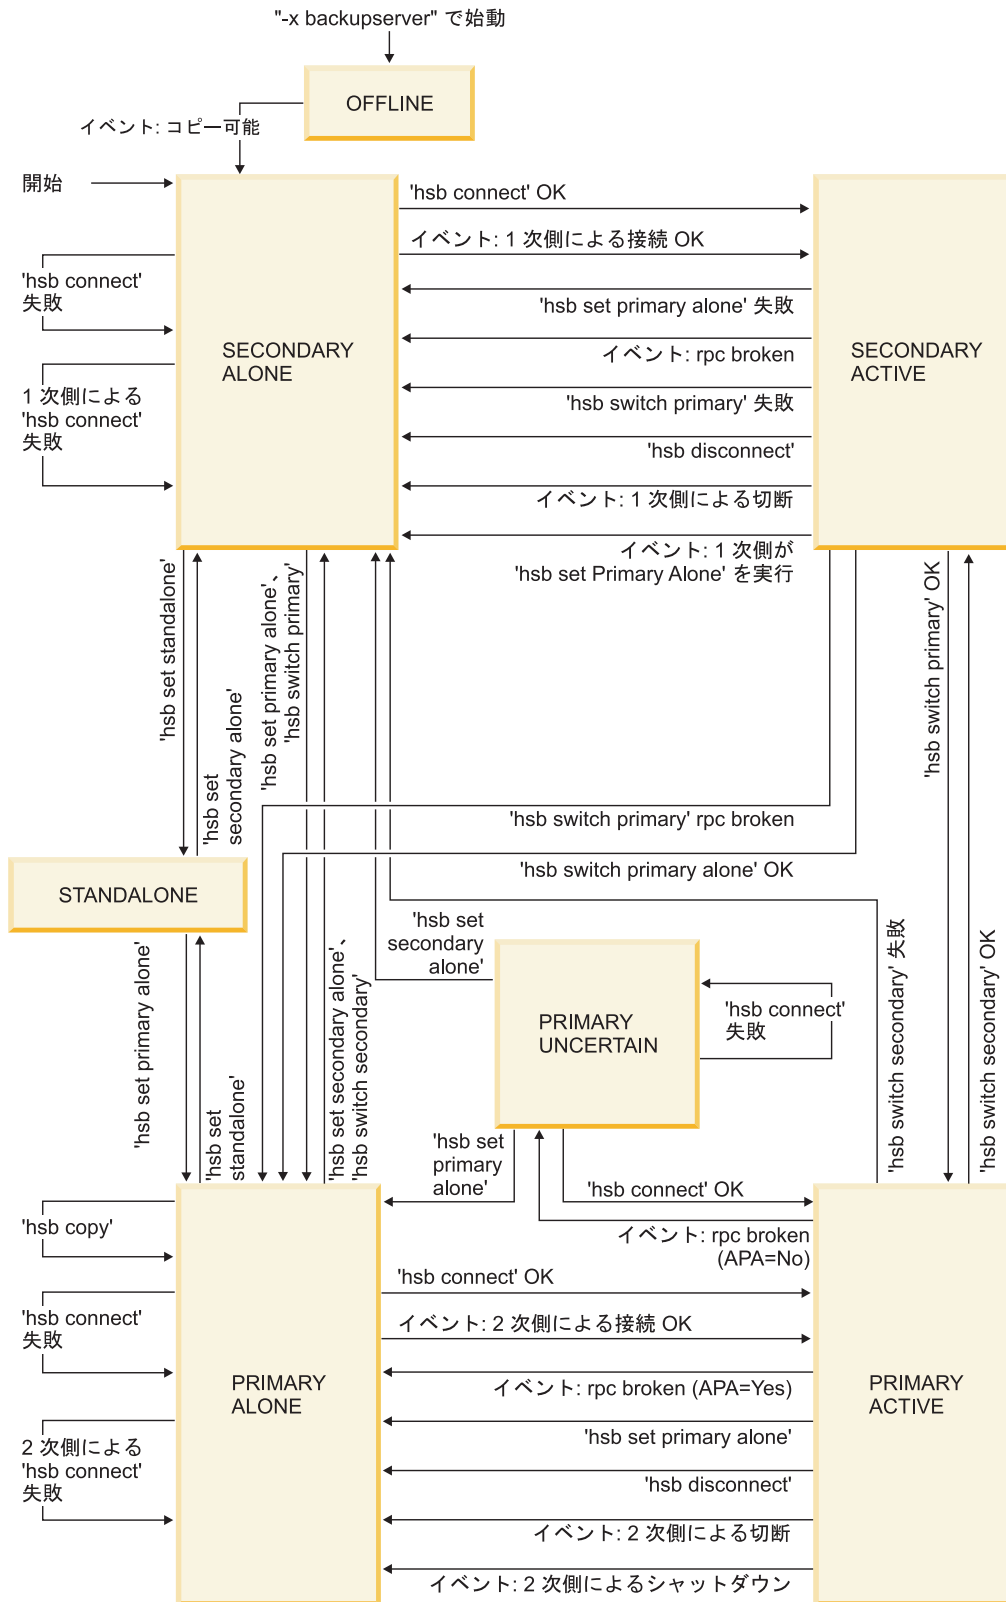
"-x backupserver" で始動

OFFLINE

イベント: コピー可能

開始

'hsb connect' 失敗

1 次側による 'hsb connect' 失敗

SECONDARY ALONE

'hsb connect' OK

イベント: 1 次側による接続 OK

'hsb set primary alone' 失敗

イベント: rpc broken

'hsb switch primary' 失敗

'hsb disconnect'

イベント: 1 次側による切断

イベント: 1 次側が 'hsb set Primary Alone' を実行

SECONDARY ACTIVE

'hsb set standalone'

'hsb set secondary alone'

'hsb set primary alone'、'hsb switch primary'

'hsb switch primary' OK

'hsb switch primary' rpc broken

'hsb switch primary alone' OK

STANDALONE

'hsb set secondary alone'

PRIMARY UNCERTAIN

'hsb connect' 失敗

'hsb set primary alone'

'hsb set standalone'

'hsb set secondary alone'、'hsb switch secondary'

'hsb switch secondary' 失敗

'hsb switch secondary' OK

'hsb set primary alone'

'hsb connect' OK

イベント: rpc broken (APA=No)

'hsb copy'

'hsb connect' 失敗

2 次側による 'hsb connect' 失敗

PRIMARY ALONE

'hsb connect' OK

イベント: 2 次側による接続 OK

イベント: rpc broken (APA=Yes)

'hsb set primary alone'

'hsb disconnect'

イベント: 2 次側による切断

イベント: 2 次側によるシャットダウン

PRIMARY ACTIVE